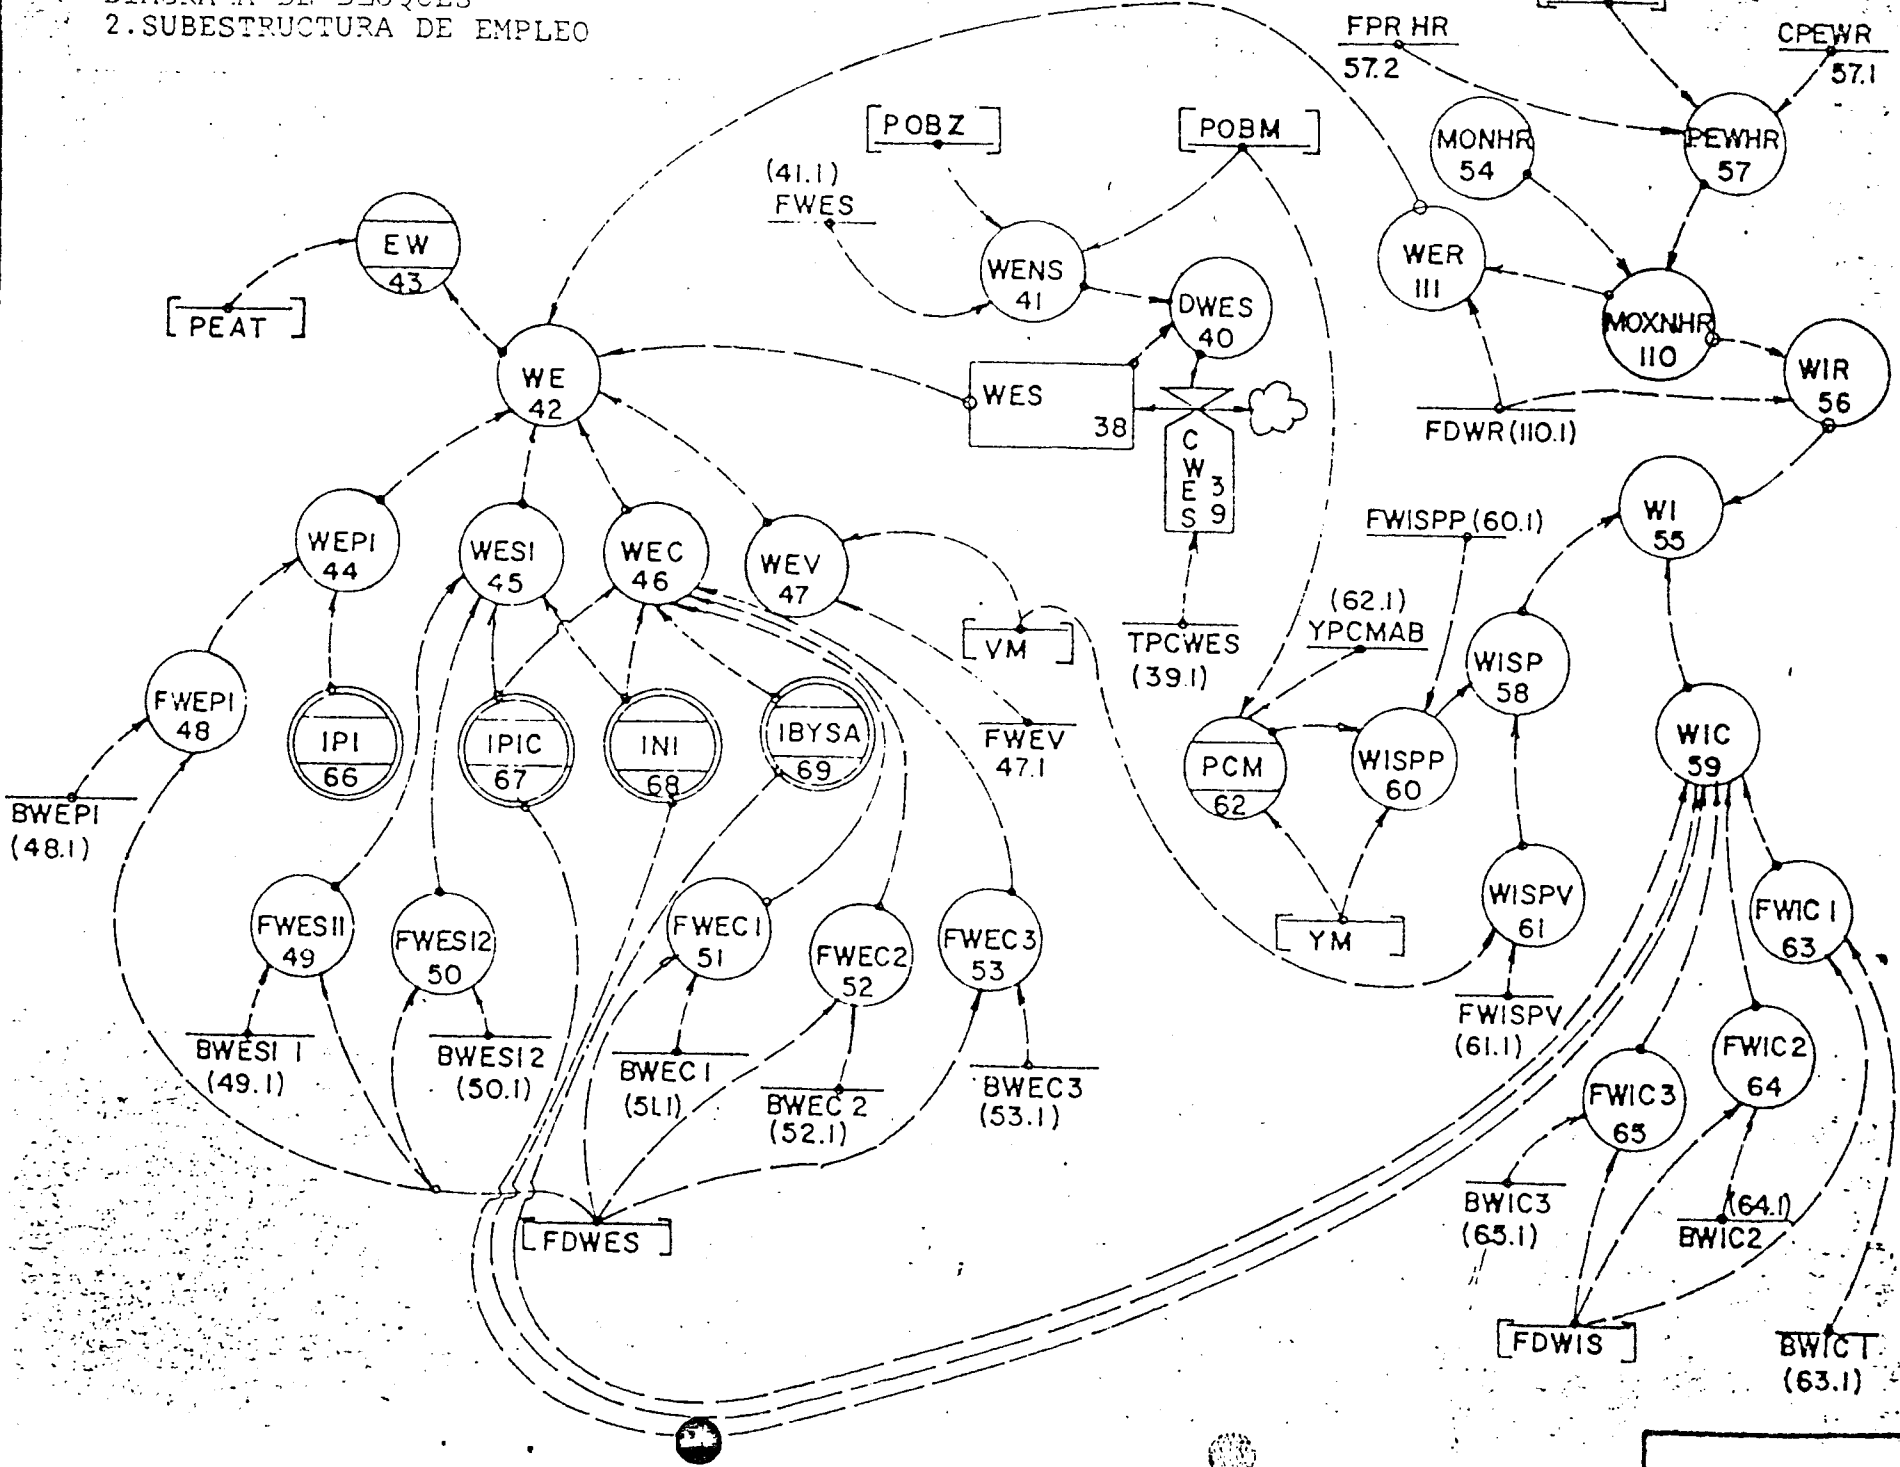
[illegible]
2.SUBESTRUCTURA DE EMPLEO

FPR HR
57.2
CPEWR
57.1
POBZ
POBM
MONHR
54
PEWHR
57
(41.1)
FWES
EW
43
WENS
41
WER
111
DWES
40
MOXNHR
110
PEAT
WE
42
WES
38
WIR
56
C
W
E
S
3
9
FDWR (110.1)
WI
55
WEPI
44
WESI
45
WEC
46
WEV
47
FWISPP (60.1)
(62.1)
YPCMAB
VM
TPCWES
(39.1)
WISP
58
FWEPI
48
IPI
66
IPIC
67
INI
68
IBYSA
69
FWEV
47.1
PCM
62
WISPP
60
WIC
59
BWEPI
(48.1)
FWESII
49
FWESI2
50
FWECI
51
FWEC2
52
FWEC3
53
YM
WISPV
61
FWIC I
63
FWISPV
(61.1)
FWIC2
64
BWESI 1
(49.1)
BWESI2
(50.1)
BWEC I
(5L1)
BWEC 2
(52.1)
BWEC3
(53.1)
FWIC3
65
BWIC3
(65.1)
(64.1)
BWIC2
FDWES
FDWIS
BWICT
(63.1)